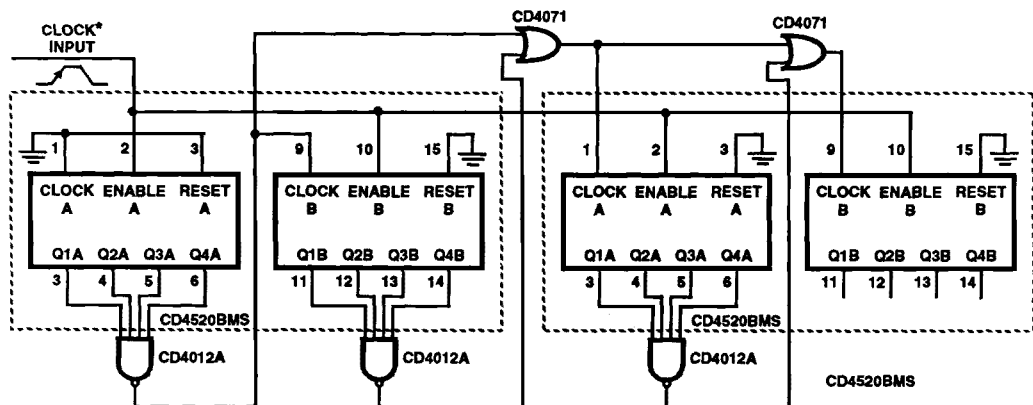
CLOCK*
INPUT

CD4071

CD4071

1
2
3
CLOCK A
ENABLE A
RESET A
Q1A
Q2A
Q3A
Q4A
3
4
5
6

9
10
15
CLOCK B
ENABLE B
RESET B
Q1B
Q2B
Q3B
Q4B
11
12
13
14

CD4520BMS

CD4012A

CD4012A

1
2
3
CLOCK A
ENABLE A
RESET A
Q1A
Q2A
Q3A
Q4A
3
4
5
6

9
10
15
CLOCK B
ENABLE B
RESET B
Q1B
Q2B
Q3B
Q4B
11
12
13
14

CD4520BMS

CD4012A

CD4520BMS